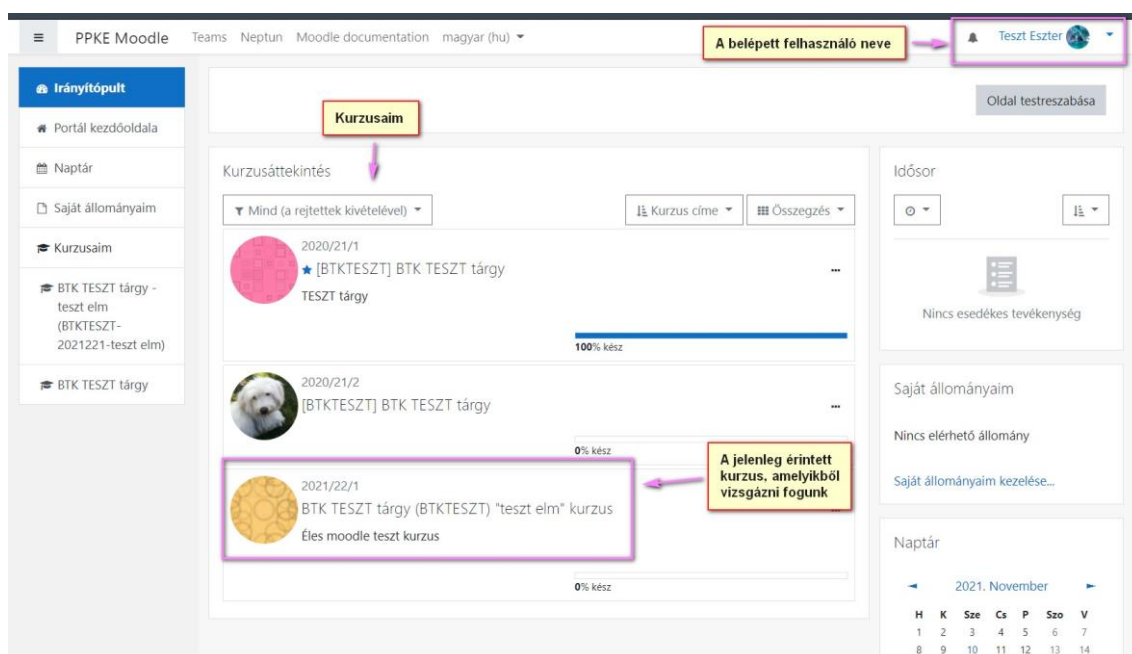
PPKE Moodle Teams Neptun Moodle documentation magyar (hu)

A belépett felhasználó neve

Teszt Eszter

Irányítópult

Portál kezdőoldala

Naptár

Saját állományaim

Kurzusaim

BTK TESZT tárgy - teszt elm (BTKTESZT-2021221-teszt elm)

BTK TESZT tárgy

Oldal testreszabása

Kurzusaim

Kurzusáttekintés

Mind (a rejtettek kivételével)

Kurzus címe

Összegzés

2020/21/1
[BTKTESZT] BTK TESZT tárgy
TESZT tárgy
100% kész

2020/21/2
[BTKTESZT] BTK TESZT tárgy
0% kész

A jelenleg érintett kurzus, amelyikből vizsgázni fogunk

2021/22/1
BTK TESZT tárgy (BTKTESZT) "teszt elm" kurzus
Éles moodle teszt kurzus
0% kész

Idősor

Nincs esedékes tevékenység

Saját állományaim

Nincs elérhető állomány

Saját állományaim kezelése...

Naptár

2021. November

| H | K | Sze | Cs | P | Szo | V |
|---|---|---|---|---|---|---|
| 1 | 2 | 3 | 4 | 5 | 6 | 7 |
| 8 | 9 | 10 | 11 | 12 | 13 | 14 |